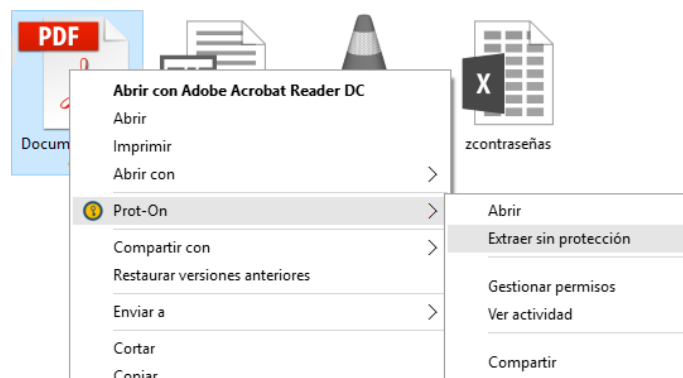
PDF

Docum

X

zcontraseñas

Abrir con Adobe Acrobat Reader DC
Abrir
Imprimir
Abrir con
Prot-On
Compartir con
Restaurar versiones anteriores
Enviar a
Cortar
Copiar

Abrir
Extraer sin protección
Gestionar permisos
Ver actividad
Compartir